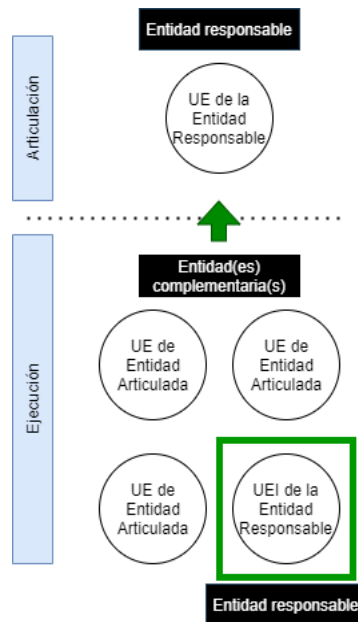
Entidad responsable

Articulación

UE de la Entidad Responsable

Entidad(es) complementaria(s)

Ejecución

UE de Entidad Articulada

UE de Entidad Articulada

UE de Entidad Articulada

UEI de la Entidad Responsable

Entidad responsable